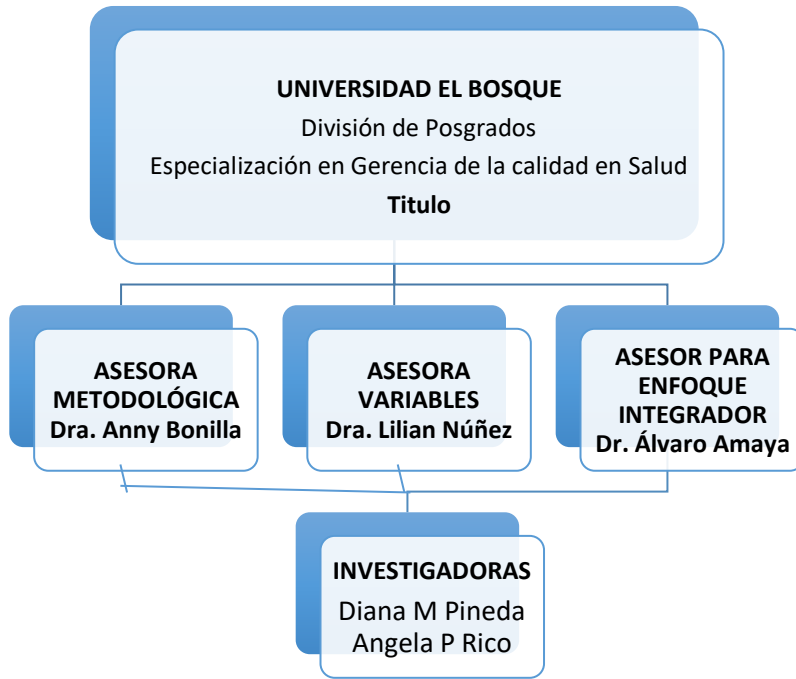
UNIVERSIDAD EL BOSQUE
División de Posgrados
Especialización en Gerencia de la calidad en Salud
Titulo

ASESORA METODOLÓGICA
Dra. Anny Bonilla

ASESORA VARIABLES
Dra. Lilian Núñez

ASESOR PARA ENFOQUE INTEGRADOR
Dr. Álvaro Amaya

INVESTIGADORAS
Diana M Pineda
Angela P Rico